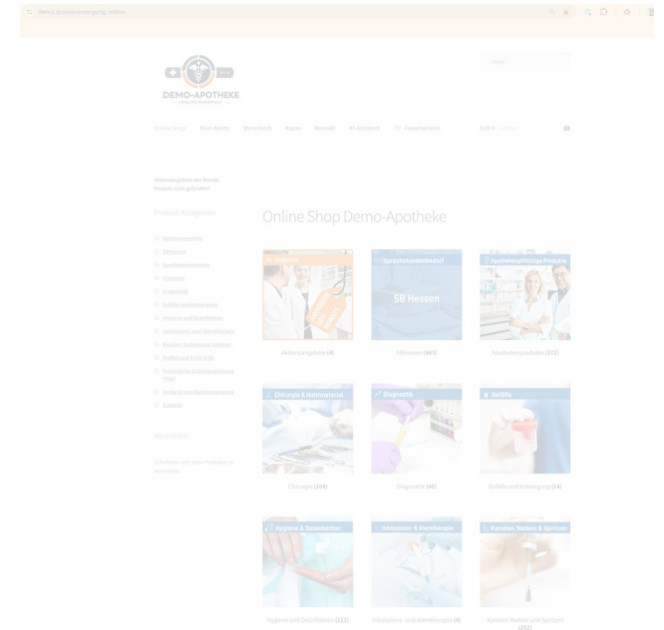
demo.praxisbedarf-versorgung.online

DEMO-APOTHEKE

Suche

Online Shop Mein Konto Warenkorb Kasse Kontakt KI-Assistent Favoriten 0,00 €

Online Shop Demo-Apotheke

Produkt Kategorien

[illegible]

Aktionsangebote
SB Hessen
Sprechstundenbedarf
Apothekenpflichtige Produkte

Aktionsangebote (4)
SBHessen (902)
Apothekenprodukte (372)

Chirurgie & Nahtmaterial
Diagnostik
Gefäße

Chirurgie (156)
Diagnostik (40)
Gefäße und Entsorgung (14)

Hygiene & Desinfektion
Inhalation- & Atemtherapie
Kanülen, Nadeln & Spritzen

Hygiene und Desinfektion (112)
Inhalations- und Atemtherapie (8)
Kanülen Nadeln und Spritzen (202)